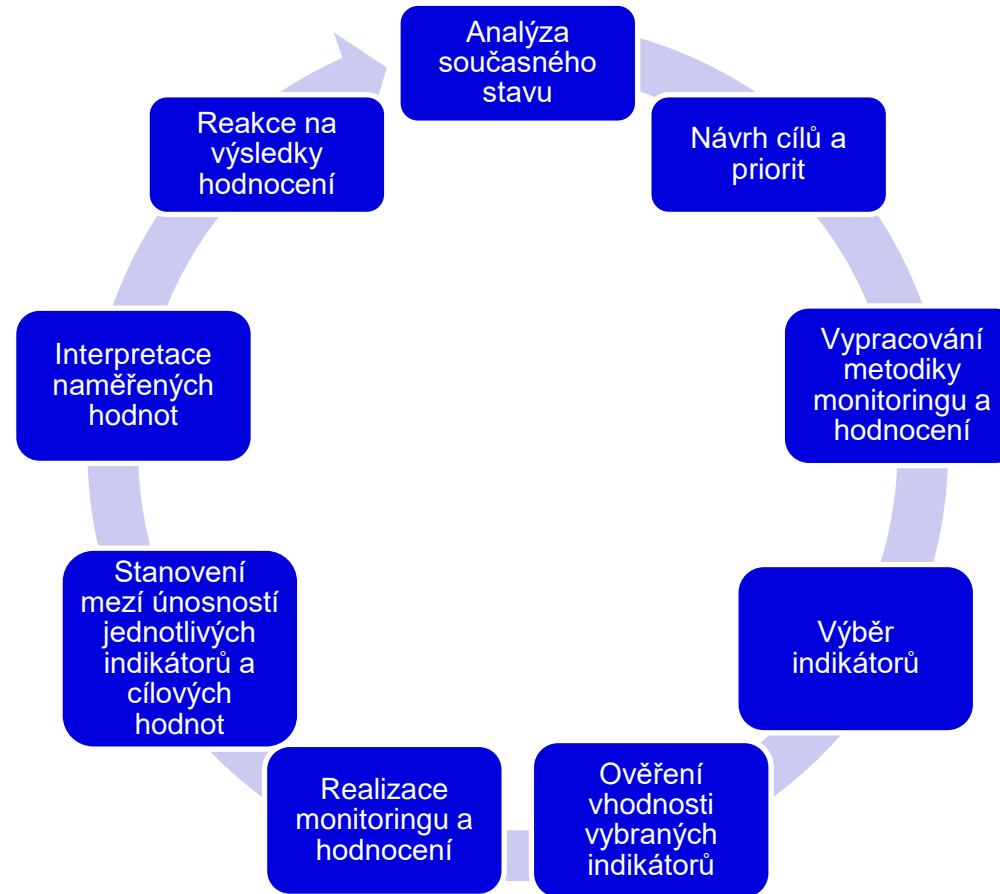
Analýza současného stavu

Návrh cílů a priorit

Vypracování metodiky monitoringu a hodnocení

Výběr indikátorů

Ověření vhodnosti vybraných indikátorů

Realizace monitoringu a hodnocení

Stanovení mezí únosností jednotlivých indikátorů a cílových hodnot

Interpretace naměřených hodnot

Reakce na výsledky hodnocení